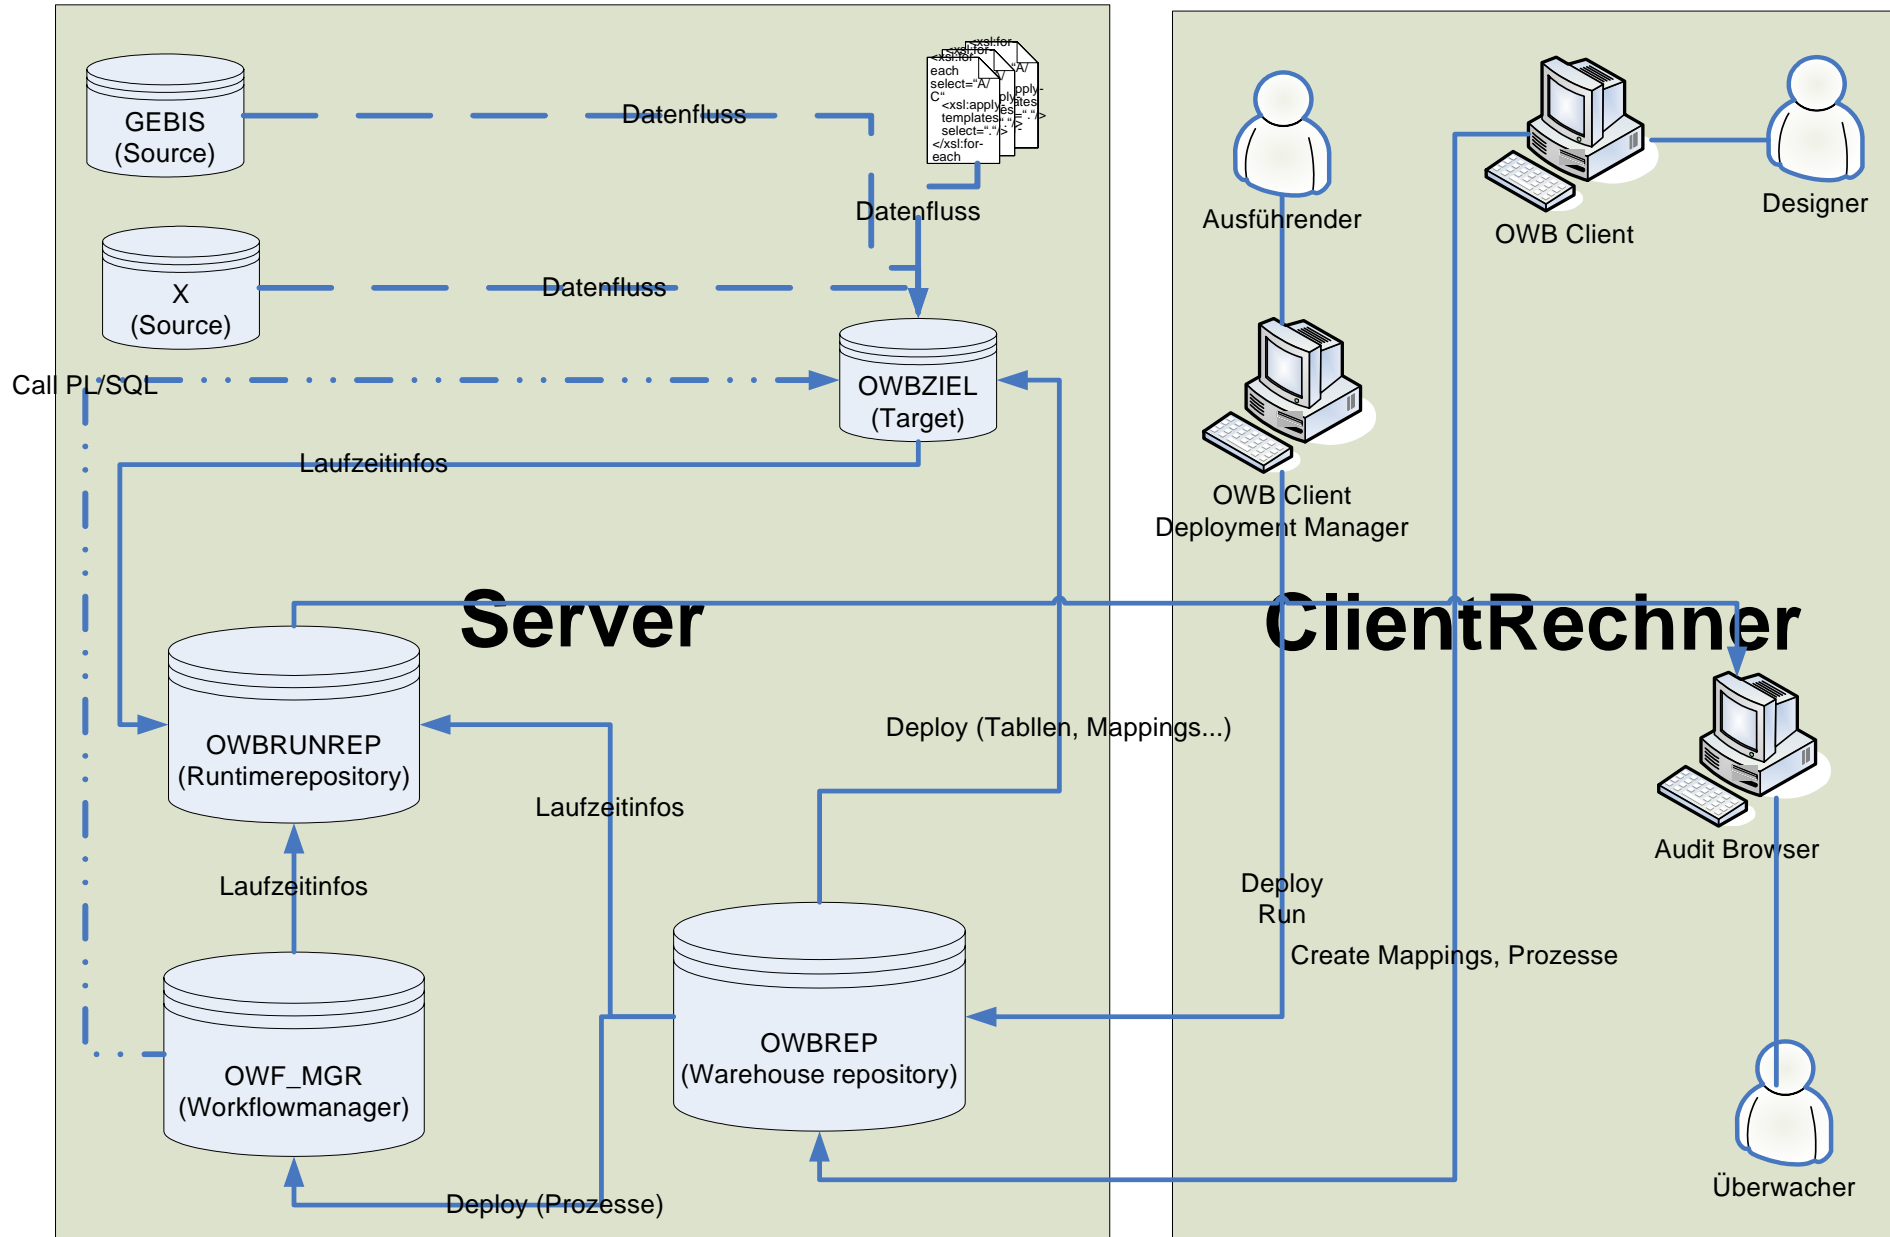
GEBIS
(Source)

Datenfluss

<xsl:for-each select="A/C"
<xsl:apply-templates select="."/>
</xsl:for-each

Datenfluss

X
(Source)

Datenfluss

Call PL/SQL

OWBZIEL
(Target)

Laufzeitinfos

Server

OWBRUNREP
(Runtimerepository)

Laufzeitinfos

Laufzeitinfos

Deploy (Tabllen, Mappings...)

OWF_MGR
(Workflowmanager)

OWBREP
(Warehouse repository)

Deploy (Prozesse)

Ausführender

OWB Client

Designer

OWB Client
Deployment Manager

ClientRechner

Audit Browser

Deploy
Run

Create Mappings, Prozesse

Überwacher